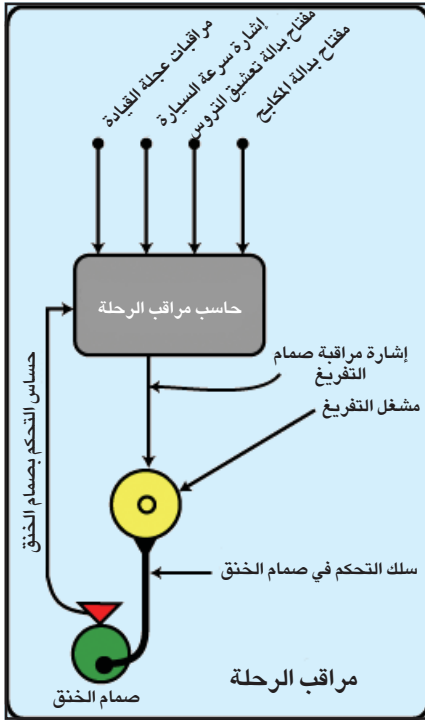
مراقبات عجلة القيادة
إشارة سرعة السيارة
مفتاح بدالة تعشيق التروس
مفتاح بدالة المكابح

حاسب مراقب الرحلة

إشارة مراقبة صمام التفريغ

مشغل التفريغ

حساس التحكم بصمام الخنق

سلك التحكم في صمام الخنق

صمام الخنق

مراقب الرحلة